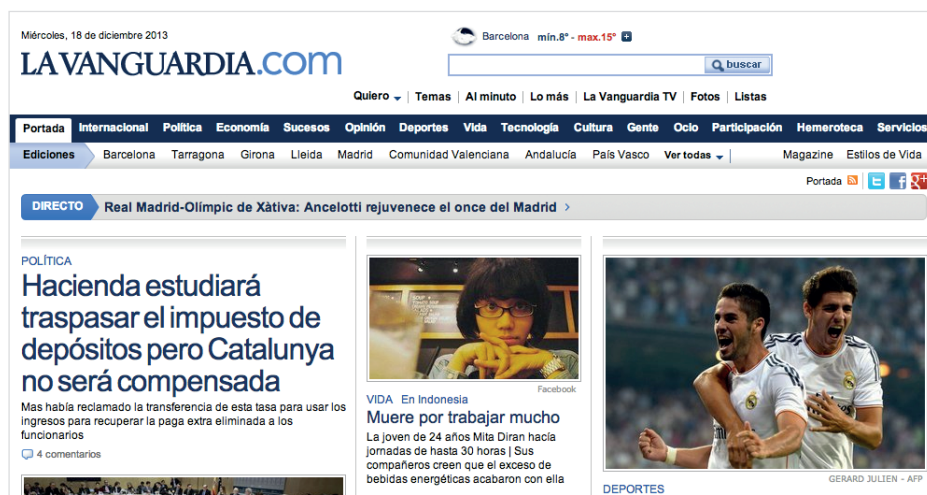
Miércoles, 18 de diciembre 2013

LAVANGUARDIA.com

Barcelona mín.8° - max.15°

buscar

Quiero | Temas | Al minuto | Lo más | La Vanguardia TV | Fotos | Listas

Portada Internacional Política Economía Sucesos Opinión Deportes Vida Tecnología Cultura Gente Ocio Participación Hemeroteca Servicios

Ediciones Barcelona Tarragona Girona Lleida Madrid Comunidad Valenciana Andalucía País Vasco Ver todas Magazine Estilos de Vida

Portada

DIRECTO Real Madrid-Olímpic de Xàtiva: Ancelotti rejuvenece el once del Madrid ›

POLÍTICA

Hacienda estudiará traspasar el impuesto de depósitos pero Catalunya no será compensada

Mas había reclamado la transferencia de esta tasa para usar los ingresos para recuperar la paga extra eliminada a los funcionarios

4 comentarios

Facebook

VIDA En Indonesia

Muere por trabajar mucho

La joven de 24 años Mita Diran hacía jornadas de hasta 30 horas | Sus compañeros creen que el exceso de bebidas energéticas acabaron con ella

GERARD JULIEN - AFP

DEPORTES